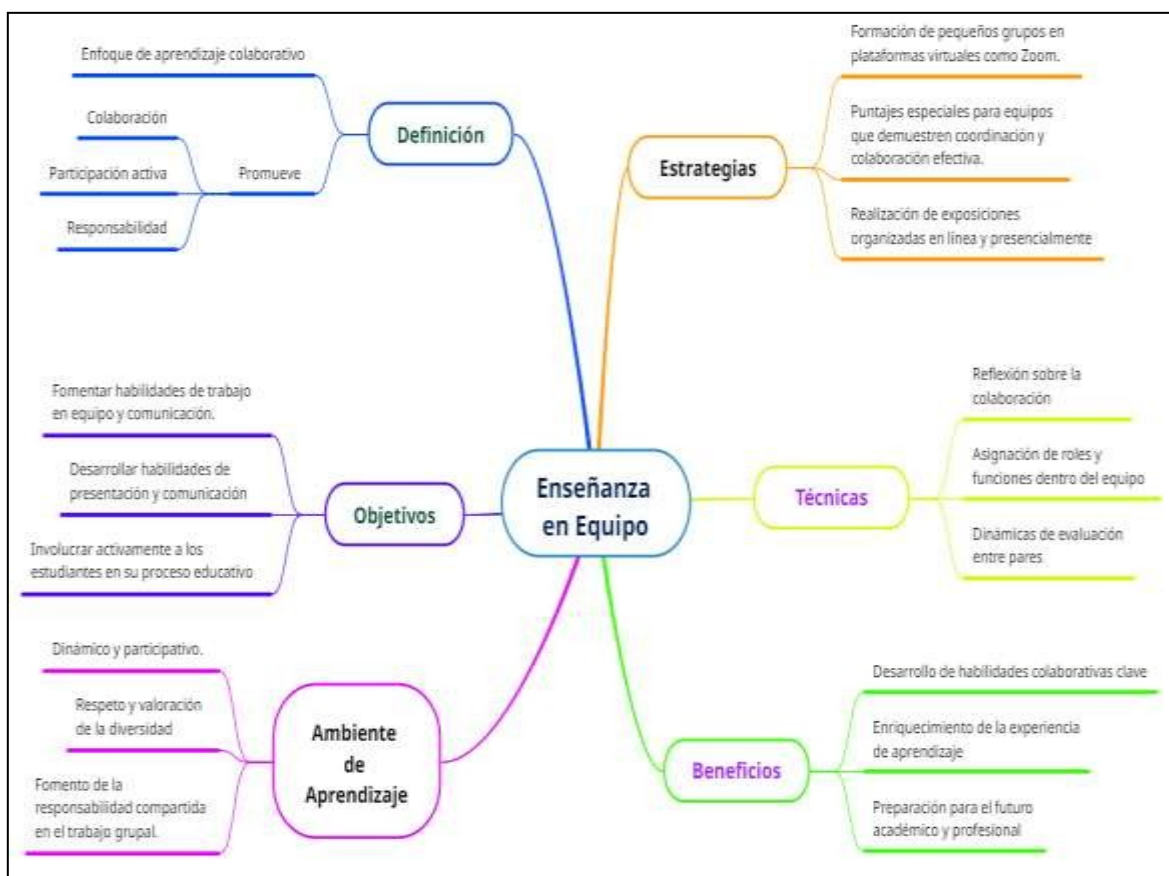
Enseñanza en Equipo

Definición

Enfoque de aprendizaje colaborativo

Promueve

Colaboración

Participación activa

Responsabilidad

Estrategias

Formación de pequeños grupos en plataformas virtuales como Zoom.

Puntajes especiales para equipos que demuestren coordinación y colaboración efectiva.

Realización de exposiciones organizadas en línea y presencialmente

Objetivos

Fomentar habilidades de trabajo en equipo y comunicación.

Desarrollar habilidades de presentación y comunicación

Involucrar activamente a los estudiantes en su proceso educativo

Técnicas

Reflexión sobre la colaboración

Asignación de roles y funciones dentro del equipo

Dinámicas de evaluación entre pares

Ambiente de Aprendizaje

Dinámico y participativo.

Respeto y valoración de la diversidad

Fomento de la responsabilidad compartida en el trabajo grupal.

Beneficios

Desarrollo de habilidades colaborativas clave

Enriquecimiento de la experiencia de aprendizaje

Preparación para el futuro académico y profesional